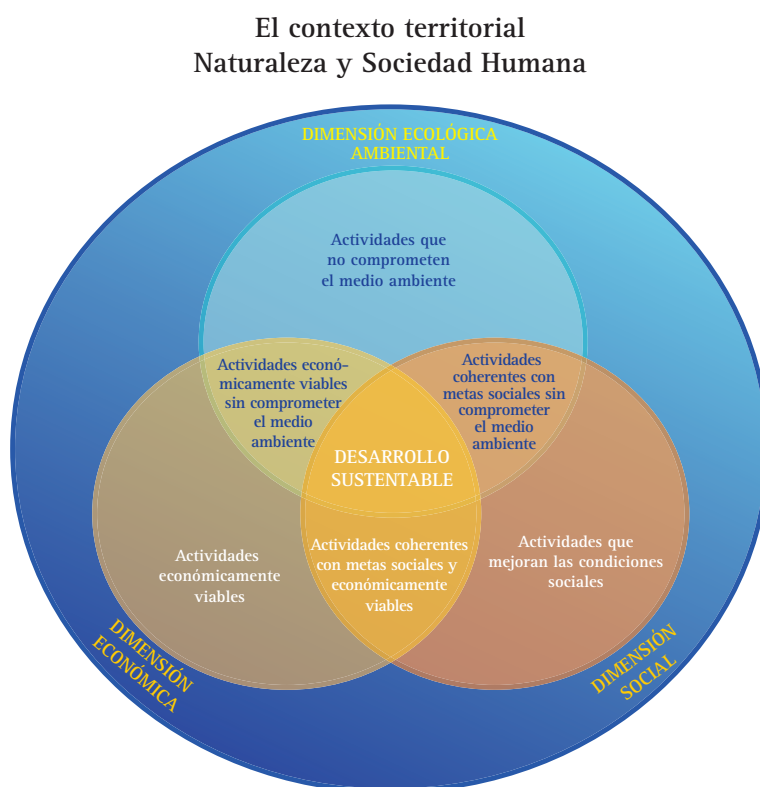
El contexto territorial
Naturaleza y Sociedad Humana

DIMENSIÓN ECOLÓGICA AMBIENTAL

Actividades que no comprometen el medio ambiente

Actividades económicamente viables sin comprometer el medio ambiente

Actividades coherentes con metas sociales sin comprometer el medio ambiente

DESARROLLO SUSTENTABLE

Actividades económicamente viables

Actividades coherentes con metas sociales y económicamente viables

Actividades que mejoran las condiciones sociales

DIMENSIÓN ECONÓMICA

DIMENSIÓN SOCIAL